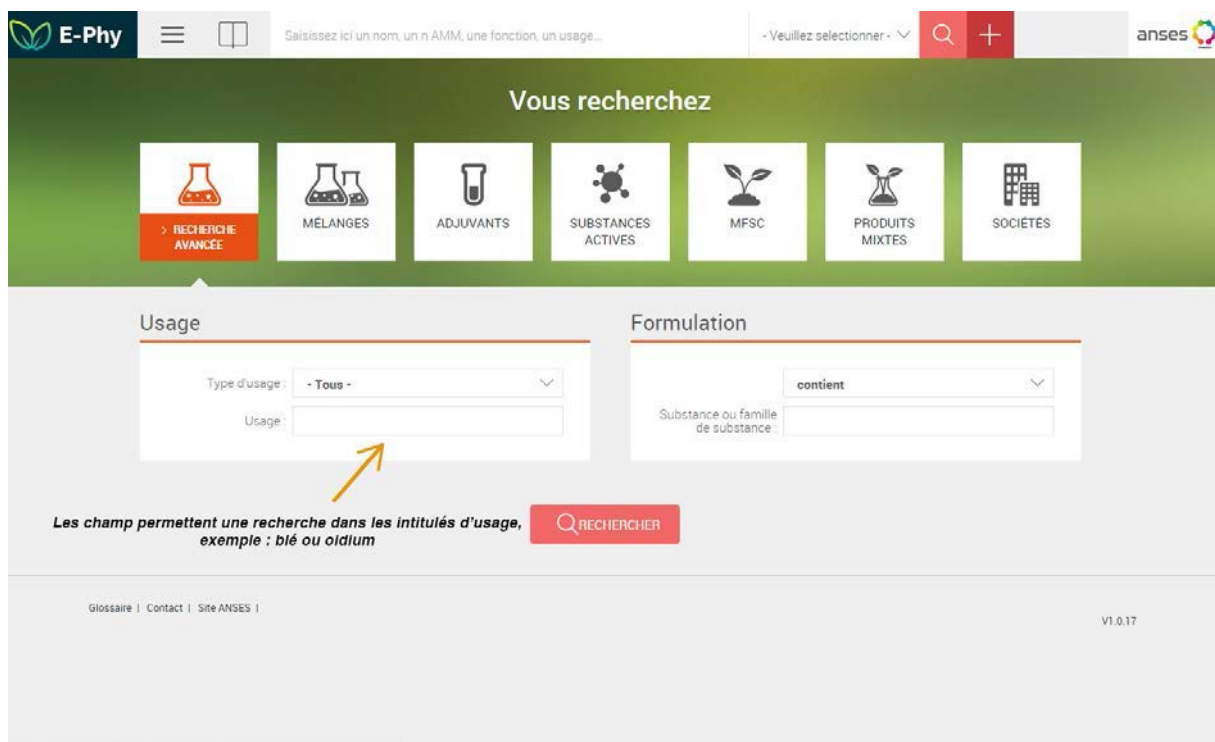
E-Phy

Saisissez ici un nom, un n AMM, une fonction, un usage...

- Veuillez selectionner -

anses

Vous recherchez

> RECHERCHE AVANCÉE

MÉLANGES

ADJUVANTS

SUBSTANCES ACTIVES

MFSC

PRODUITS MIXTES

SOCIÉTÉS

Usage

Type d'usage : - Tous -

Usage :

Formulation

contient

Substance ou famille de substance :

Les champ permettent une recherche dans les intitulés d'usage, exemple : blé ou oidium

RECHERCHER

Glossaire | Contact | Site ANSES |

V1.0.17